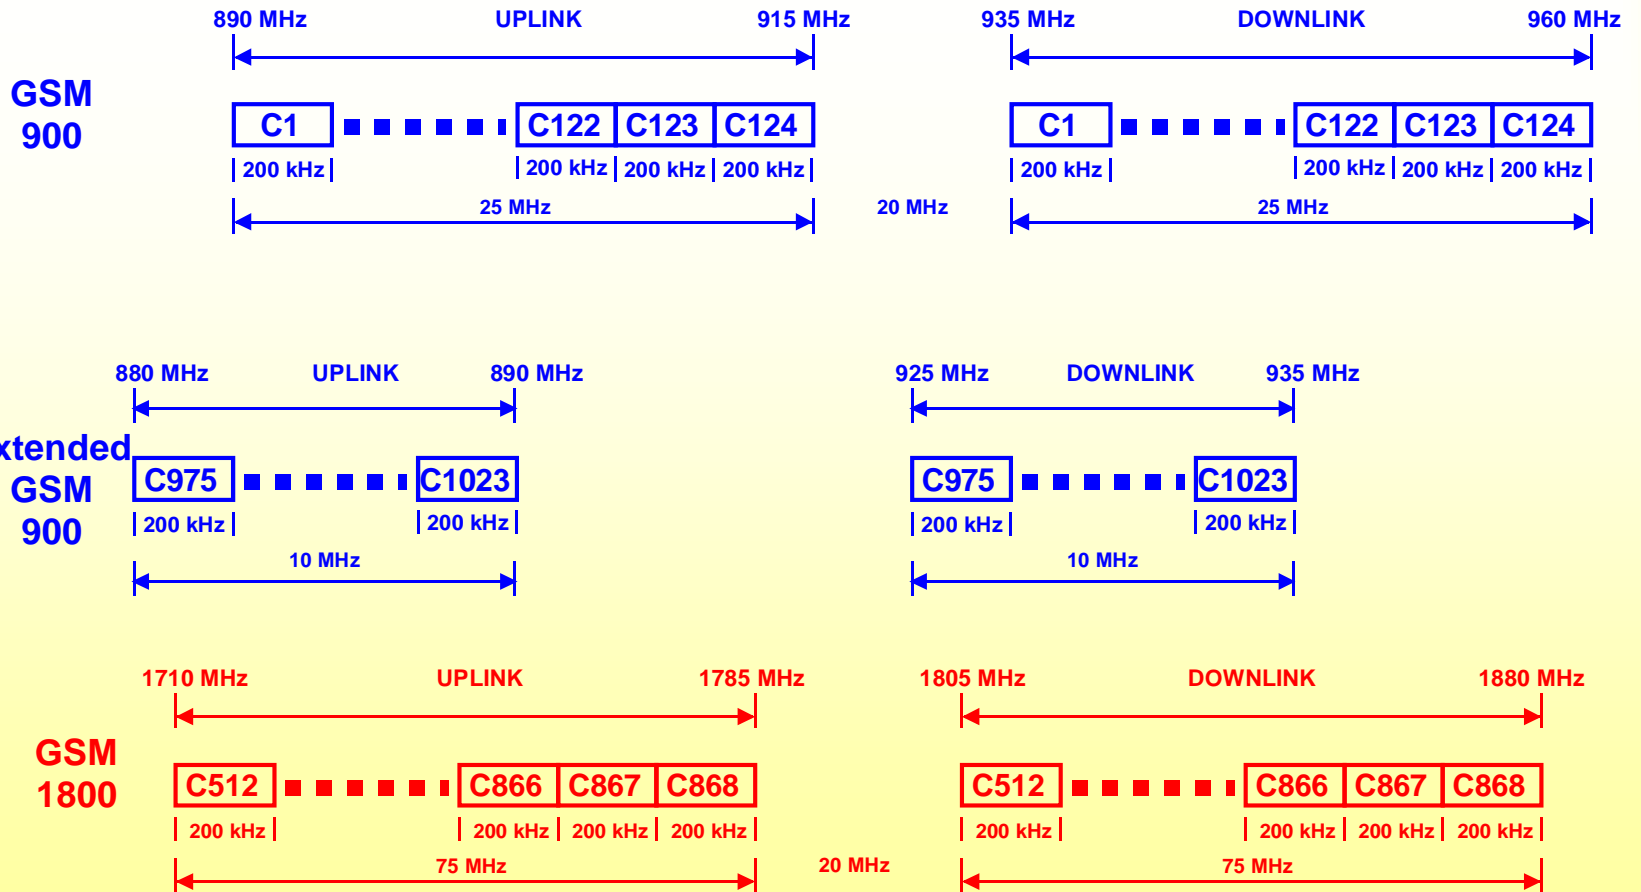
GSM 900

890 MHz UPLINK 915 MHz

C1 C122 C123 C124

200 kHz 200 kHz 200 kHz 200 kHz

25 MHz

20 MHz

935 MHz DOWNLINK 960 MHz

C1 C122 C123 C124

200 kHz 200 kHz 200 kHz 200 kHz

25 MHz

xtended GSM 900

880 MHz UPLINK 890 MHz

C975 C1023

200 kHz 200 kHz

10 MHz

925 MHz DOWNLINK 935 MHz

C975 C1023

200 kHz 200 kHz

10 MHz

GSM 1800

1710 MHz UPLINK 1785 MHz

C512 C866 C867 C868

200 kHz 200 kHz 200 kHz 200 kHz

75 MHz

20 MHz

1805 MHz DOWNLINK 1880 MHz

C512 C866 C867 C868

200 kHz 200 kHz 200 kHz 200 kHz

75 MHz